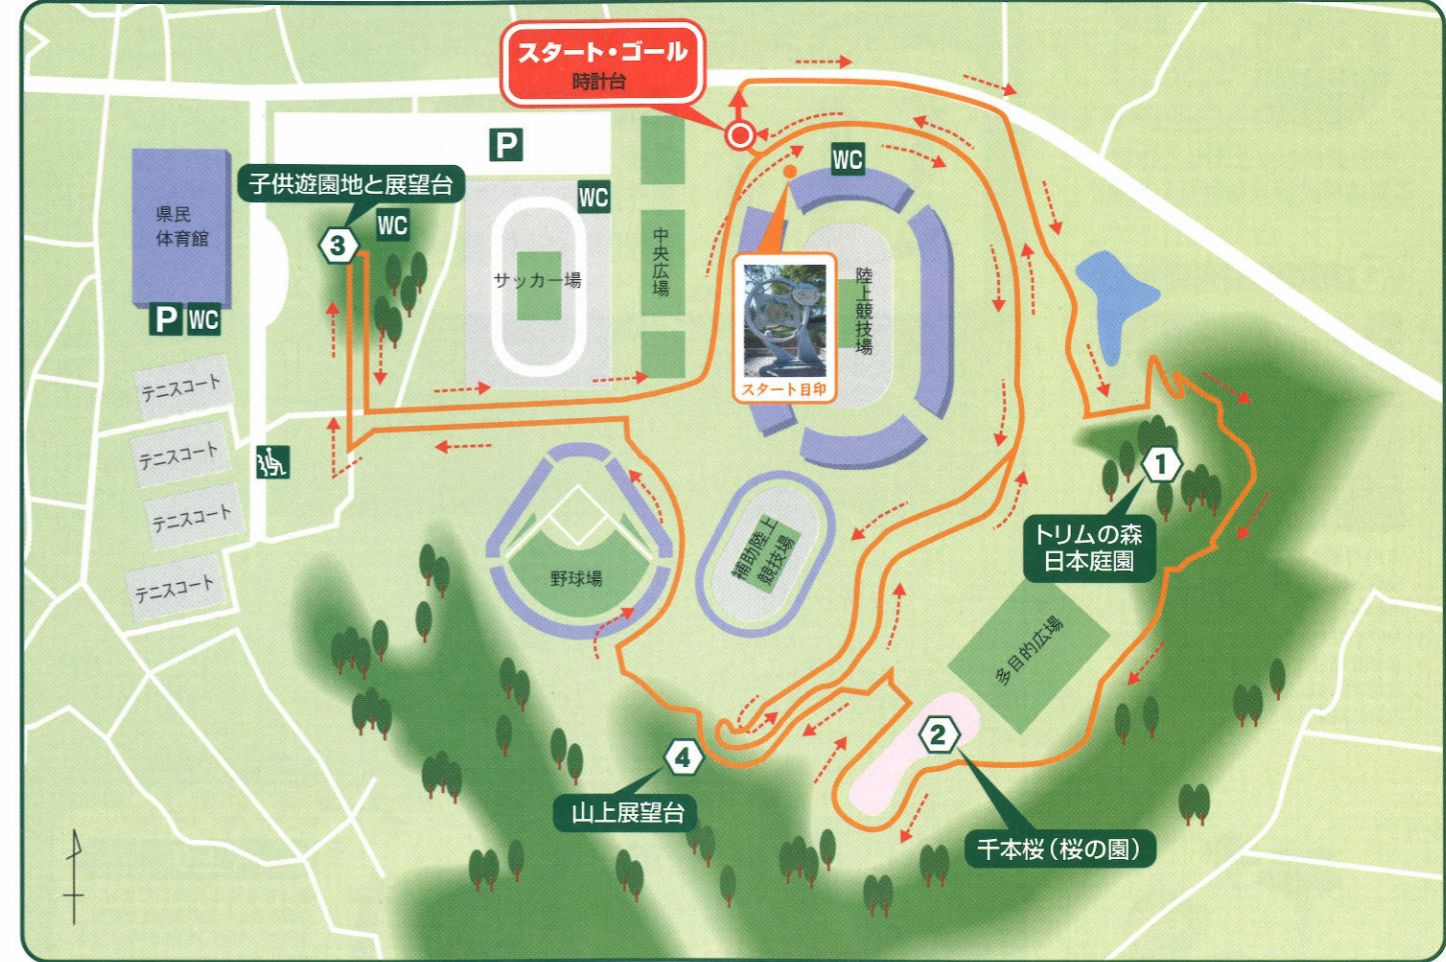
スタート・ゴール
時計台

P
WC
子供遊園地と展望台
3
WC
県民
体育館
P WC
サッカー場
中央広場
WC
スタート目印
陸上競技場
テニスコート
テニスコート
テニスコート
テニスコート
野球場
補助陸上競技場
1
トリムの森
日本庭園
多目的広場
2
千本桜（桜の園）
4
山上展望台